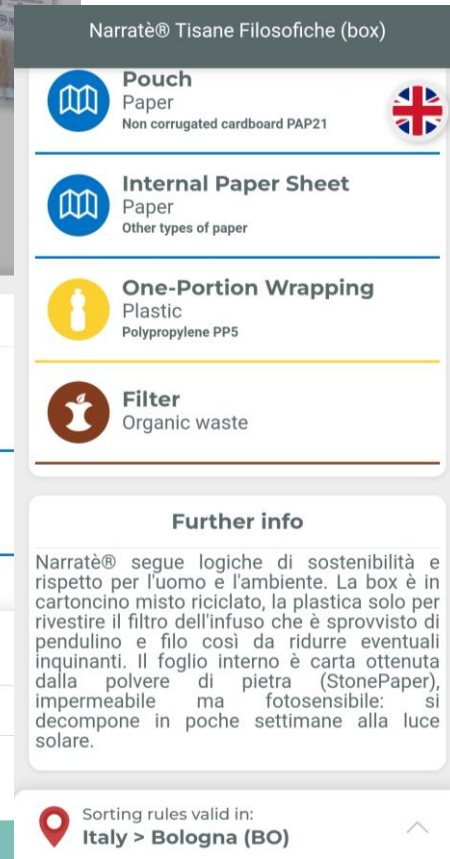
Narratè® Tisane Filosofiche (box)

Pouch
Paper
Non corrugated cardboard PAP21

Internal Paper Sheet
Paper
Other types of paper

One-Portion Wrapping
Plastic
Polypropylene PP5

Filter
Organic waste

Further info

Narratè® segue logiche di sostenibilità e rispetto per l'uomo e l'ambiente. La box è in cartoncino misto riciclato, la plastica solo per rivestire il filtro dell'infuso che è sprovvisto di pendulino e filo così da ridurre eventuali inquinanti. Il foglio interno è carta ottenuta dalla polvere di pietra (StonePaper), impermeabile ma fotosensibile: si decompone in poche settimane alla luce solare.

Sorting rules valid in:
Italy > Bologna (BO)